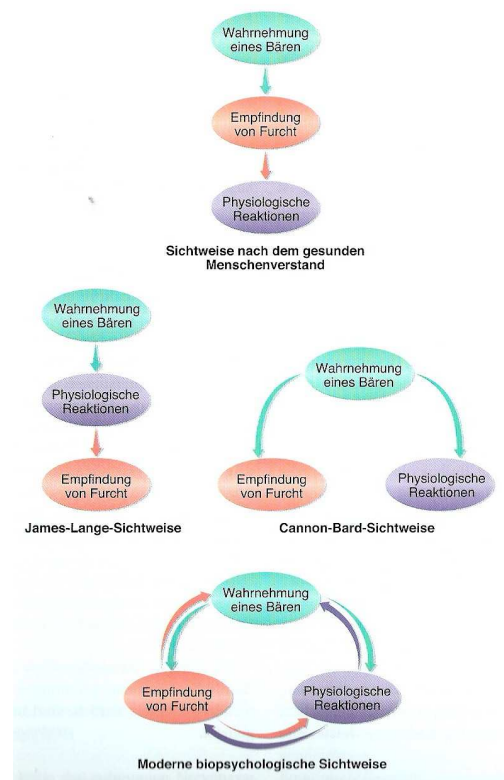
Wahrnehmung eines Bären

Empfindung von Furcht

Physiologische Reaktionen

Sichtweise nach dem gesunden Menschenverstand

Wahrnehmung eines Bären

Physiologische Reaktionen

Empfindung von Furcht

James-Lange-Sichtweise

Wahrnehmung eines Bären

Empfindung von Furcht

Physiologische Reaktionen

Cannon-Bard-Sichtweise

Wahrnehmung eines Bären

Empfindung von Furcht

Physiologische Reaktionen

Moderne biopsychologische Sichtweise